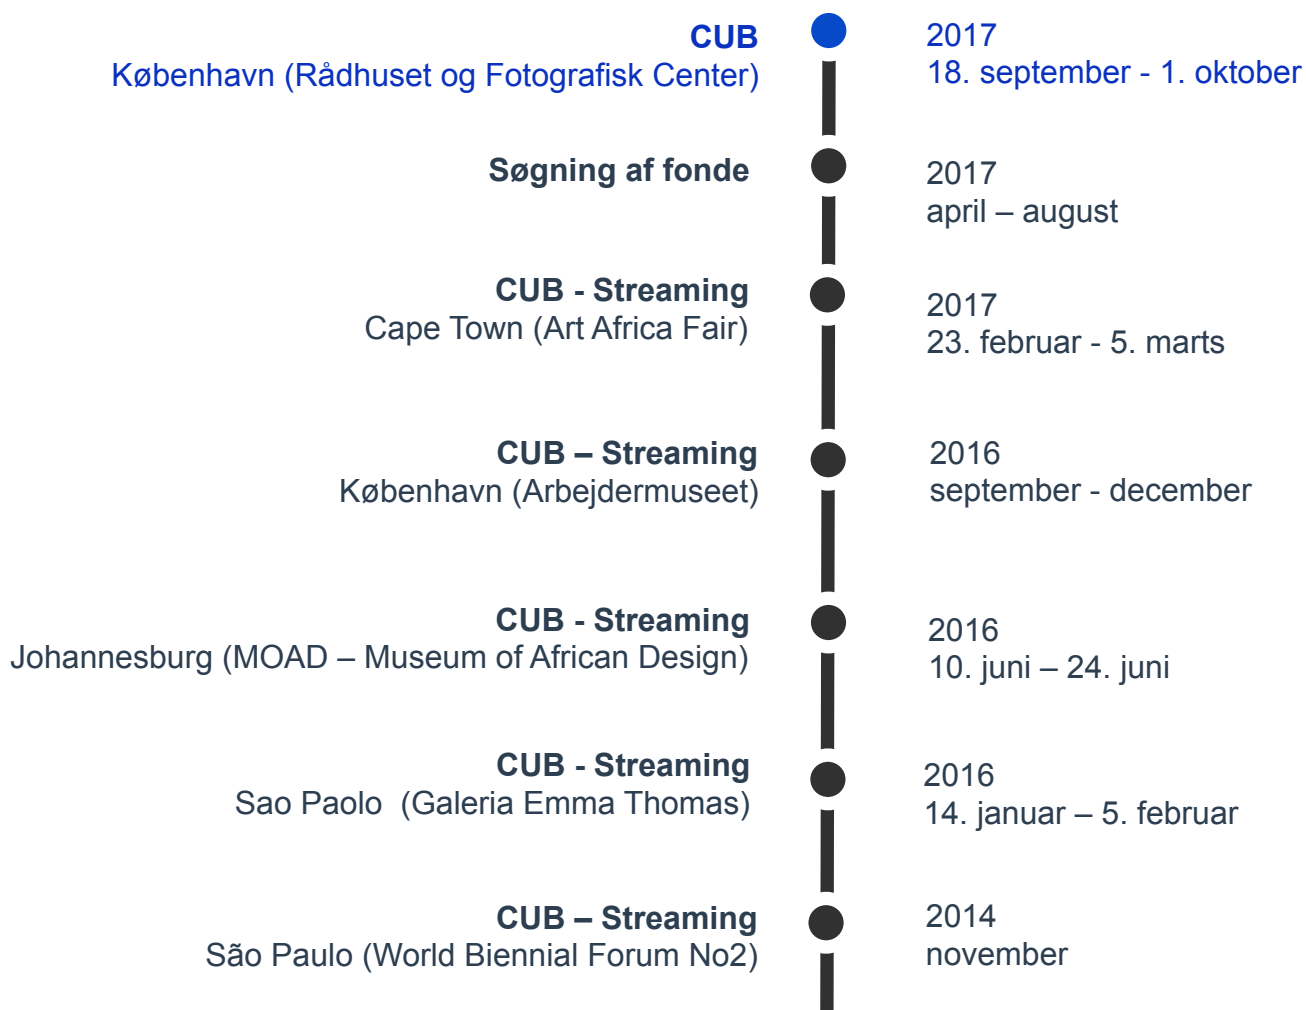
CUB
København (Rådhuset og Fotografisk Center)

2017
18. september - 1. oktober

Søgning af fonde

2017
april – august

CUB - Streaming
Cape Town (Art Africa Fair)

2017
23. februar - 5. marts

CUB – Streaming
København (Arbejdermuseet)

2016
september - december

CUB - Streaming
Johannesburg (MOAD – Museum of African Design)

2016
10. juni – 24. juni

CUB - Streaming
Sao Paolo (Galeria Emma Thomas)

2016
14. januar – 5. februar

CUB – Streaming
São Paulo (World Biennial Forum No2)

2014
november